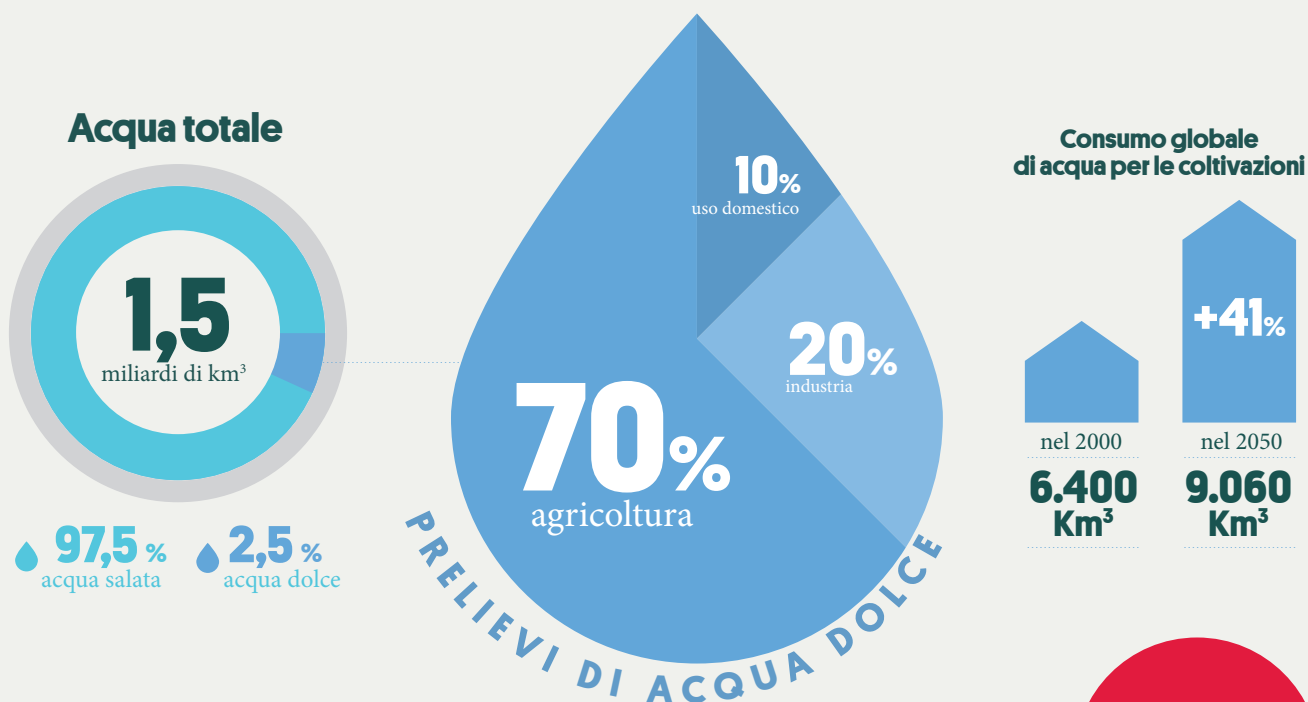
Acqua totale

1,5
miliardi di km$^3$

97,5 %
acqua salata

2,5 %
acqua dolce

10%
uso domestico

20%
industria

70%
agricoltura

PRELIEVI DI ACQUA DOLCE

Consumo globale di acqua per le coltivazioni

+41%

nel 2000
6.400 Km$^3$

nel 2050
9.060 Km$^3$